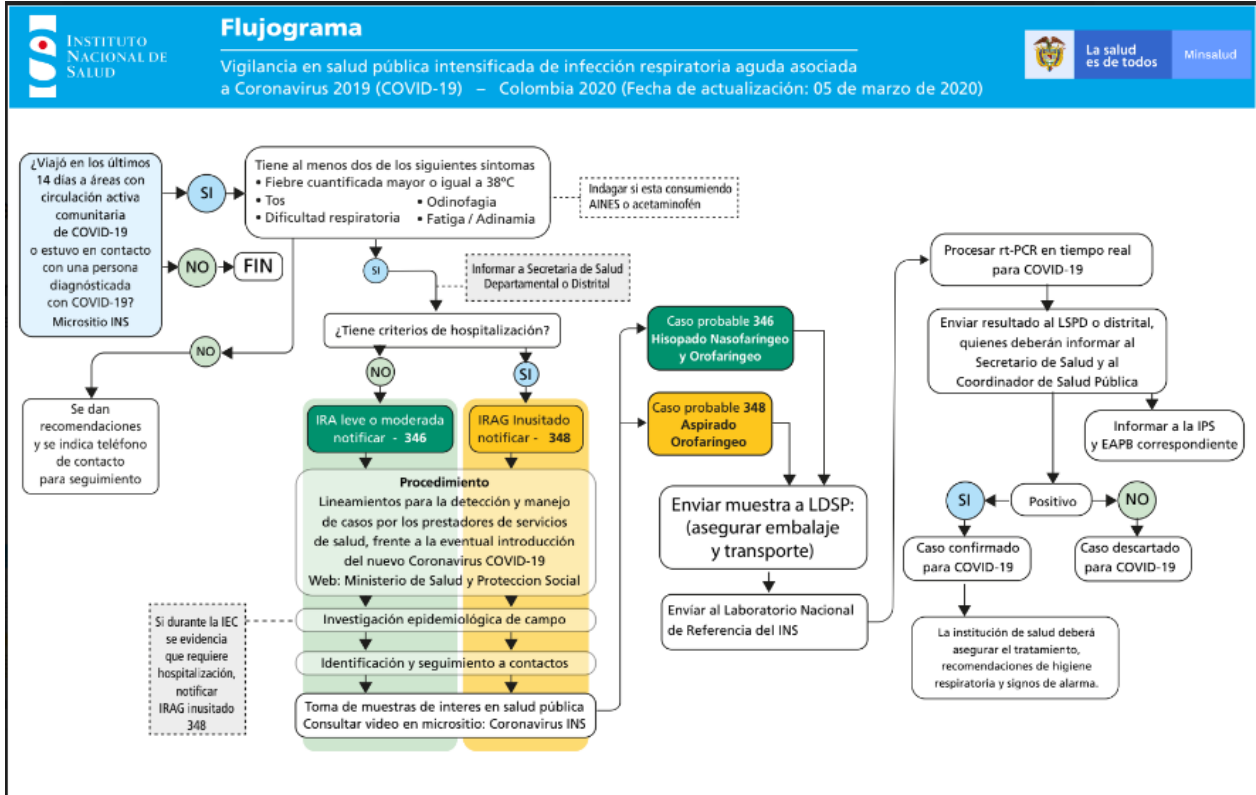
Instituto Nacional de Salud

Flujograma

Vigilancia en salud pública intensificada de infección respiratoria aguda asociada a Coronavirus 2019 (COVID-19) – Colombia 2020 (Fecha de actualización: 05 de marzo de 2020)

La salud es de todos | Minsalud

¿Viajó en los últimos 14 días a áreas con circulación activa comunitaria de COVID-19 o estuvo en contacto con una persona diagnósticada con COVID-19? Micrositio INS

SI

NO

FIN

Tiene al menos dos de los siguientes síntomas
• Fiebre cuantificada mayor o igual a 38°C
• Tos
• Dificultad respiratoria
• Odinofagia
• Fatiga / Adinamia

Indagar si esta consumiendo AINES o acetaminofén

SI

Informar a Secretaria de Salud Departamental o Distrital

NO

Se dan recomendaciones y se indica teléfono de contacto para seguimiento

¿Tiene criterios de hospitalización?

NO

SI

IRA leve o moderada notificar - 346

IRAG Inusitado notificar - 348

Procedimiento
Lineamientos para la detección y manejo de casos por los prestadores de servicios de salud, frente a la eventual introducción del nuevo Coronavirus COVID-19
Web: Ministerio de Salud y Proteccion Social

Si durante la IEC se evidencia que requiere hospitalización, notificar IRAG inusitado 348

Investigación epidemiológica de campo

Identificación y seguimiento a contactos

Toma de muestras de interes en salud pública
Consultar video en micrositio: Coronavirus INS

Caso probable 346
Hisopado Nasofaríngeo y Orofaríngeo

Caso probable 348
Aspirado Orofaríngeo

Enviar muestra a LDSP: (asegurar embalaje y transporte)

Enviar al Laboratorio Nacional de Referencia del INS

Procesar rt-PCR en tiempo real para COVID-19

Enviar resultado al LSPD o distrital, quienes deberán informar al Secretario de Salud y al Coordinador de Salud Pública

Informar a la IPS y EAPB correspondiente

SI

Positivo

NO

Caso confirmado para COVID-19

Caso descartado para COVID-19

La institución de salud deberá asegurar el tratamiento, recomendaciones de higiene respiratoria y signos de alarma.